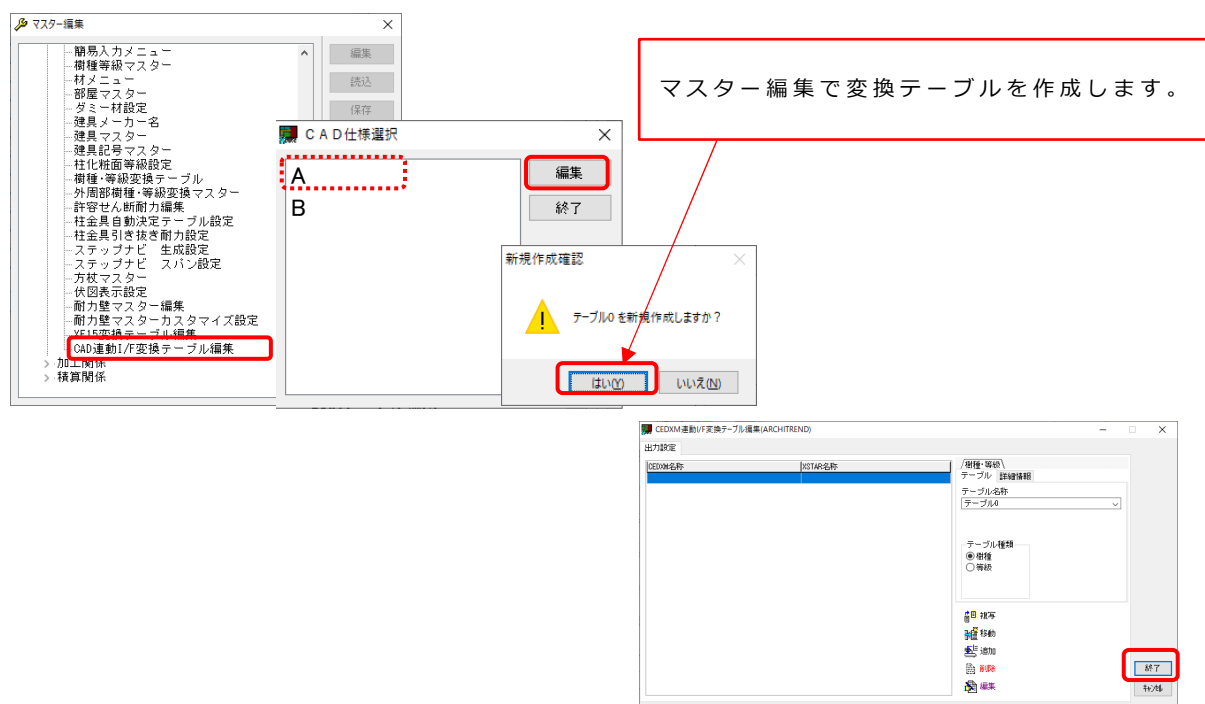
マスター編集

簡易入力メニュー
樹種等級マスター
材メニュー
部屋マスター
ダミー材設定
建具メーカー名
建具マスター
建具記号マスター
柱化粧面等級設定
樹種・等級変換テーブル
外周部樹種・等級変換マスター
許容せん断耐力編集
柱金具自動決定テーブル設定
柱金具引き抜き耐力設定
ステップナビ　生成設定
ステップナビ　スパン設定
方杖マスター
伏図表示設定
耐力壁マスター編集
耐力壁マスターカスタマイズ設定
XE15変換テーブル編集
CAD連動I/F変換テーブル編集
加工関係
積算関係

編集
読込
保存

CAD仕様選択
A
B
編集
終了

新規作成確認
テーブル0 を新規作成しますか？
はい(Y)
いいえ(N)

マスター編集で変換テーブルを作成します。

CEDXM連動I/F変換テーブル編集(ARCHITREND)
出力設定
CEDXM名称
XSTAR名称
樹種・等級
テーブル
詳細情報
テーブル名称
テーブル0
テーブル種類
樹種
等級
複写
移動
追加
削除
編集
終了
キャンセル